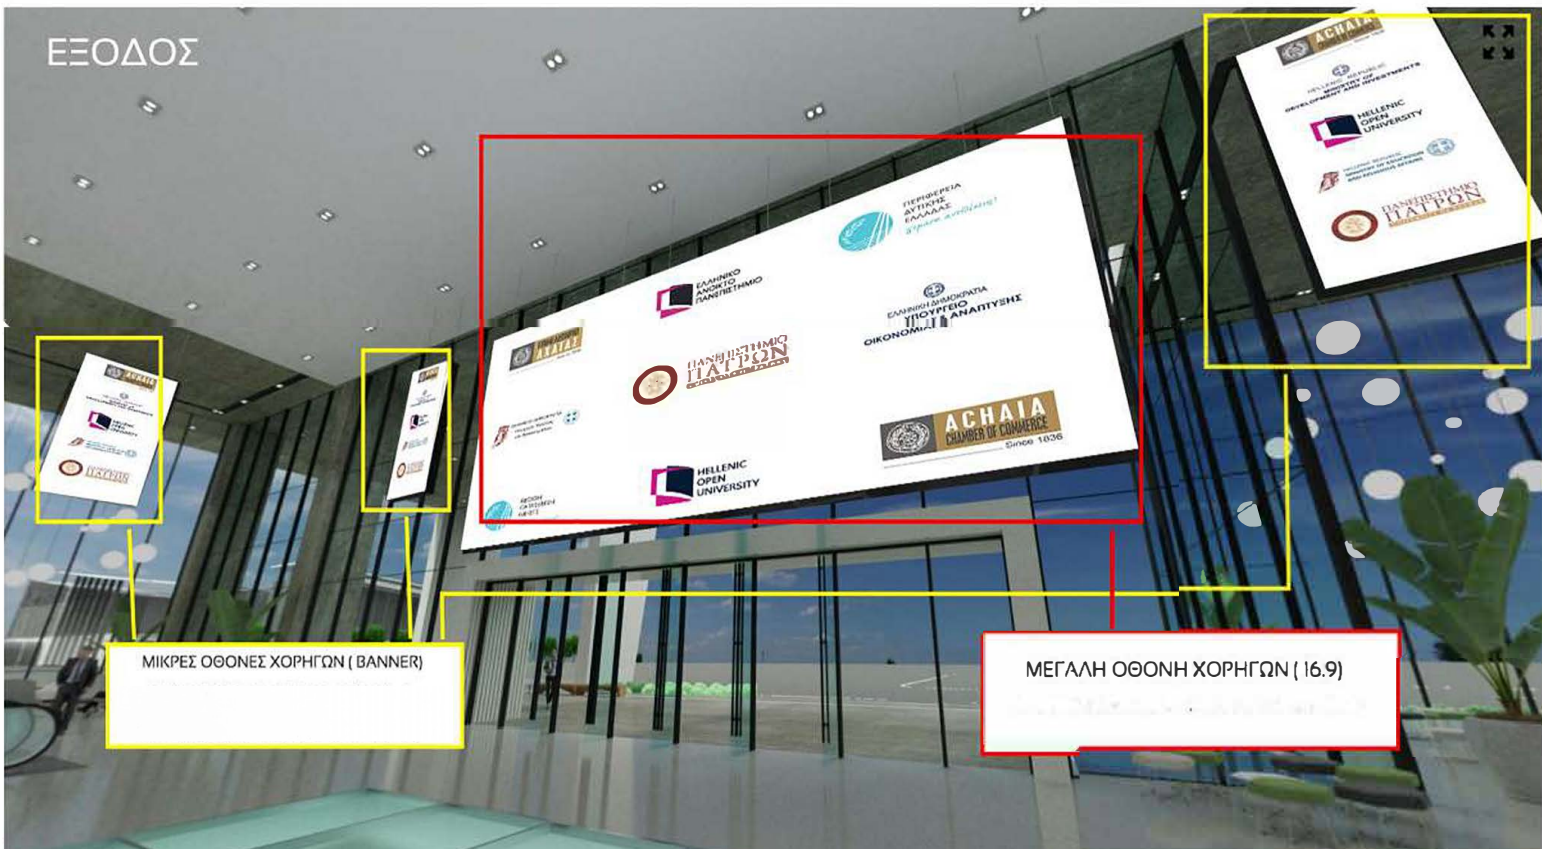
ΕΞΟΔΟΣ

ACHAIA
HELLENIC REPUBLIC
MINISTRY OF DEVELOPMENT AND INVESTMENTS
HELLENIC OPEN UNIVERSITY
ΠΑΝΕΠΙΣΤΗΜΙΟ ΠΑΤΡΩΝ

ΠΕΡΙΦΕΡΕΙΑ ΔΥΤΙΚΗΣ ΕΛΛΑΔΑΣ

ΕΛΛΗΝΙΚΟ ΑΝΟΙΚΤΟ ΠΑΝΕΠΙΣΤΗΜΙΟ

ΕΛΛΗΝΙΚΗ ΔΗΜΟΚΡΑΤΙΑ
ΥΠΟΥΡΓΕΙΟ ΟΙΚΟΝΟΜΙΑΣ & ΑΝΑΠΤΥΞΗΣ

ΑΧΑΙΑ

ΠΑΝΕΠΙΣΤΗΜΙΟ ΠΑΤΡΩΝ

ACHAIA
CHAMBER OF COMMERCE
Since 1836

HELLENIC OPEN UNIVERSITY

ΜΙΚΡΕΣ ΟΘΟΝΕΣ ΧΟΡΗΓΩΝ ( BANNER)

ΜΕΓΑΛΗ ΟΘΟΝΗ ΧΟΡΗΓΩΝ ( 16.9)